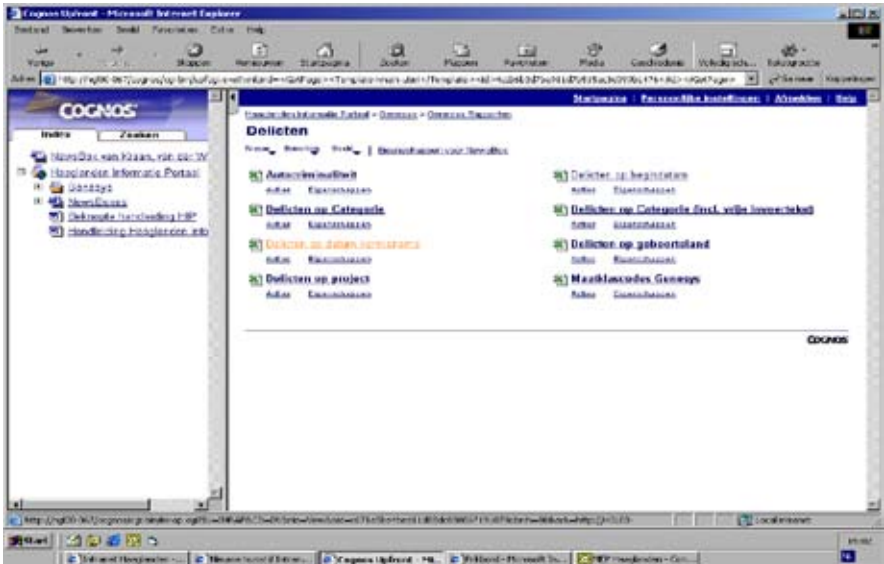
Cognos Upfront - Microsoft Internet Explorer

Bestand Bewerken Beeld Favorieten Extra Help

Vorige Stoppen Vernieuwen Startpagina Zoeken Favorieten Media Geschiedenis

Adres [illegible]

Ga naar Koppelingen

COGNOS

Inhoud Zoeken

NewsBox van Kaaas, van der W

Hoogleraren Informatie Portaal

Genesys

NewsBoxes

Beknopte handleiding HIP

Handleiding Hoogleraren info

Startpagina | Persoonlijke instellingen | Afmelden | Help

Hoogleraren Informatie Portaal > Genesys > Genesys Rapporten

Delicten

Nieuw Bewerken Beeld | Beschrijvingen voor Nieuwsflits

Autocriminaliteit
Acties Eigenschappen

Delicten op begindatum
Acties Eigenschappen

Delicten op Categorie
Acties Eigenschappen

Delicten op Categorie (incl. vrije invoertekst)
Acties Eigenschappen

Delicten op datum opmaking
Acties Eigenschappen

Delicten op geboorteland
Acties Eigenschappen

Delicten op project
Acties Eigenschappen

Maatklascodes Genesys
Acties Eigenschappen

COGNOS

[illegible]

Lokaal intranet

Start

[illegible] Cognos Upfront - Mi... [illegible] HIP Hoogleraren - Cor...